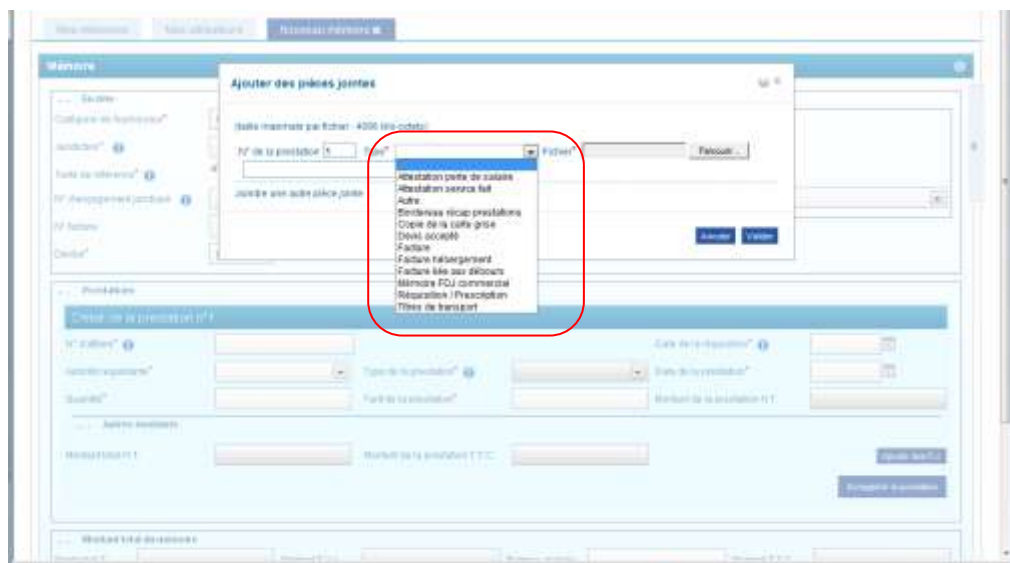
Mes mémoires | Mes attestations | Nouveau mémoire

Mémoire

Ajouter des pièces jointes

(taille maximale par fichier : 4096 kilo-octets)

N° de la prestation 1 Type* Fichier* Parcourir...

Attestation perte de salaire
Attestation service fait
Autre
Bordereau récap prestations
Copie de la carte grise
Devis accepté
Facture
Facture hébergement
Facture liée aux débours
Mémoire FDJ commercial
Réquisition / Prescription
Titres de transport

Joindre une autre pièce jointe

Annuler Valider

Société
Catégorie de fournisseur*
Juridiction*
Type de référence*
N° d'engagement juridique
N° facture
Devise*

Prestations
Création de la prestation n°1
N° d'affaire*
Date de la réquisition*
Nature de prestation*
Type de prestation*
Date de la prestation*
Quantité*
Tarif de la prestation*
Montant de la prestation H.T.
Autres montants
Montant total H.T.
Montant de la prestation T.T.C.
Ajouter des F.D.
Enregistrer la prestation

Montant total du mémoire